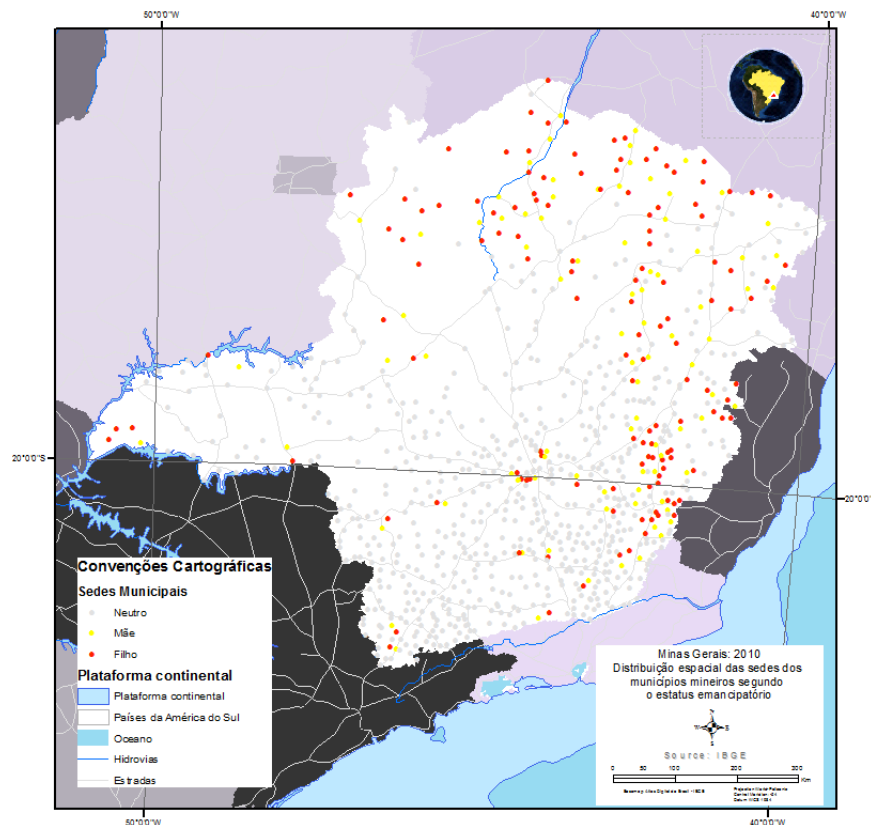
50°0'0"W

40°0'0"W

20°0'0"S

20°0'0"

50°0'0"W

40°0'0"W

Convenções Cartográficas

Sedes Municipais

Neutro

Mãe

Filho

Plataforma continental

Plataforma continental

Países da América do Sul

Oceano

Hidrovias

Estradas

Minas Gerais: 2010
Distribuição espacial das sedes dos municípios mineiros segundo o estatus emancipatório

Source: IBGE

0 50 100 200 300 Km

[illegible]

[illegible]